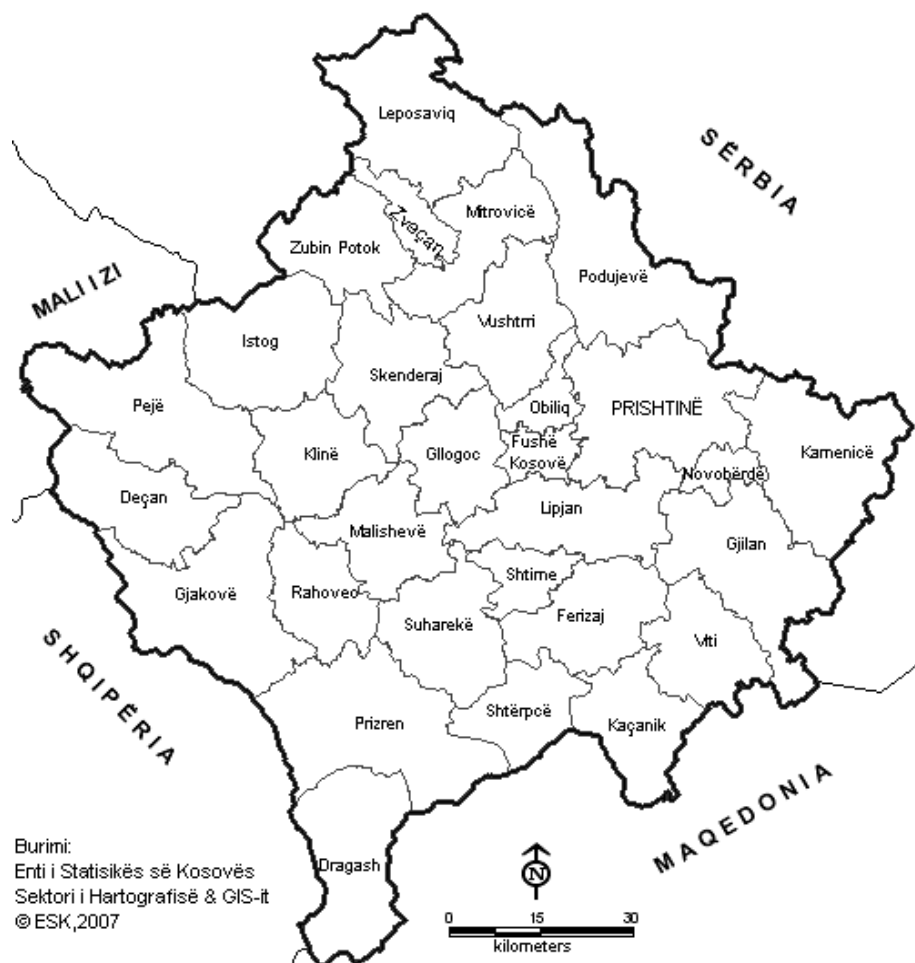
SËRBIA

MALI I ZI

Leposaviq

Zveçan

Mitrovicë

Zubin Potok

Podujevë

Vushtrri

Istog

Skenderaj

Pejë

Obiliq

PRISHTINË

Fushë Kosovë

Klinë

Gllogoc

Kamenicë

Novobërdë

Deçan

Lipjan

Malishevë

Gjilan

Shtime

Gjakovë

Rahovec

Suharekë

Ferizaj

Viti

SHQIPËRIA

Shtërpcë

Prizren

Kaçanik

MAQEDONIA

Dragash

Burimi:
Enti i Statisikës së Kosovës
Sektori i Hartografisë & GIS-it
© ESK,2007

N

0 15 30
kilometers